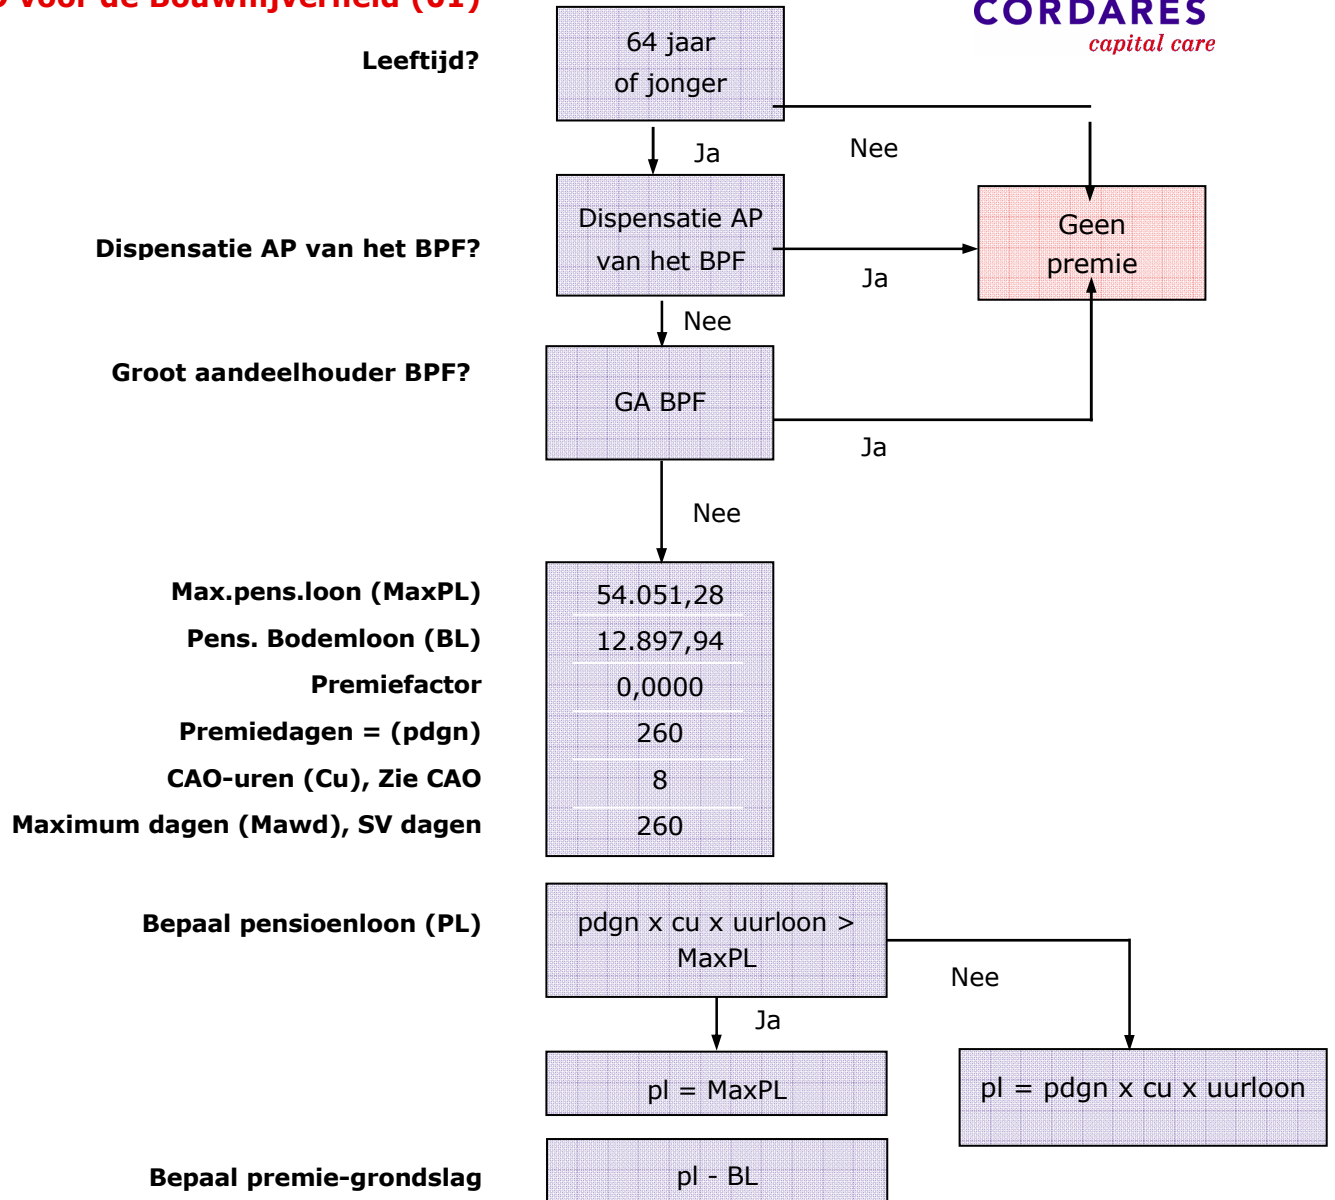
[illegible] voor de Bouwnijverheid (01)

CORDARES
capital care

Leeftijd?

64 jaar of jonger

Ja

Nee

Dispensatie AP van het BPF?

Dispensatie AP van het BPF

Ja

Geen premie

Nee

Groot aandeelhouder BPF?

GA BPF

Ja

Nee

| Max.pens.loon (MaxPL) | 54.051,28 |
|---|---|
| Pens. Bodemloon (BL) | 12.897,94 |
| Premiefactor | 0,0000 |
| Premiedagen = (pdgn) | 260 |
| CAO-uren (Cu), Zie CAO | 8 |
| Maximum dagen (Mawd), SV dagen | 260 |

Bepaal pensioenloon (PL)

pdgn x cu x uurloon > MaxPL

Nee

Ja

pl = MaxPL

pl = pdgn x cu x uurloon

Bepaal premie-grondslag

pl - BL